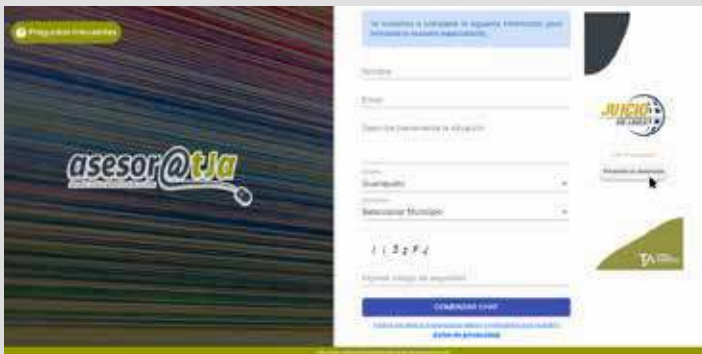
Preguntas frecuentes

asesor@tja

Te invitamos a completar la siguiente información para brindarte la asesoría especializada.

Nombre

Email

Describe brevemente tu situación

Guanajuato

Seleccionar Municipio

Ingresa código de seguridad

COMENZAR CHAT

JUICIO EN LÍNEA

TJA

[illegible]